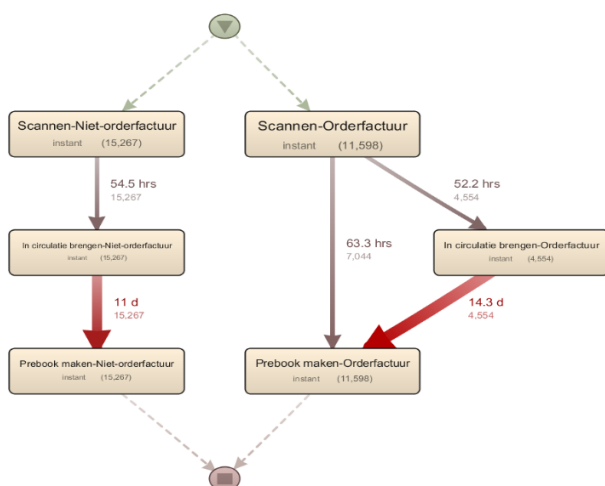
Scannen-Niet-orderfactuur
instant (15,267)

54.5 hrs
15,267

In circulatie brengen-Niet-orderfactuur
instant (15,267)

11 d
15,267

Prebook maken-Niet-orderfactuur
instant (15,267)

Scannen-Orderfactuur
instant (11,598)

52.2 hrs
4,554

63.3 hrs
7,044

In circulatie brengen-Orderfactuur
instant (4,554)

14.3 d
4,554

Prebook maken-Orderfactuur
instant (11,598)